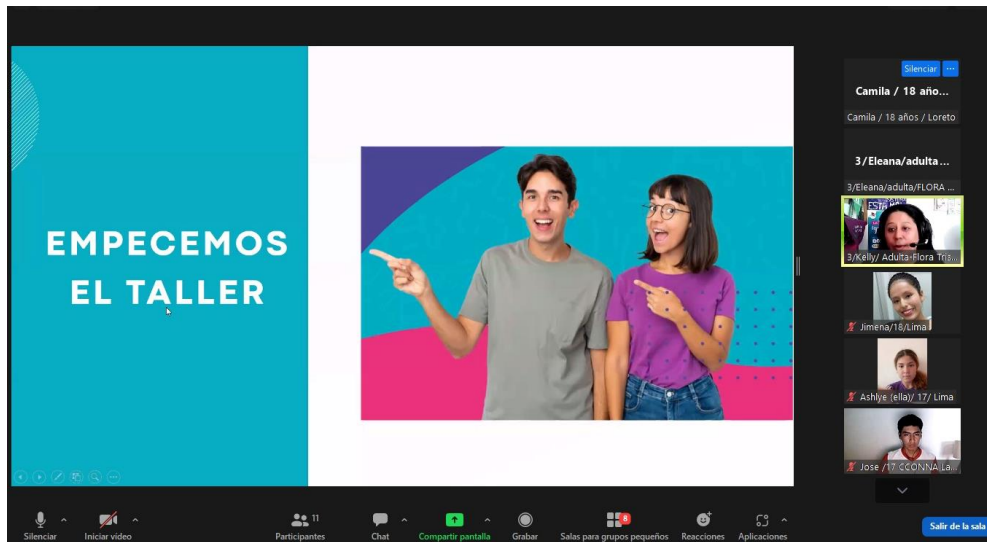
EMPECEMOS EL TALLER

Silenciar ···

Camila / 18 año...

Camila / 18 años / Loreto

3/Eleana/adulta...

3/Eleana/adulta/FLORA ...

3/Kelly/ Adulta-Flora Tri...

Jimena/18/Lima

Ashlye (ella)/ 17/ Lima

Jose / 17 CCONNA La...

Silenciar

Iniciar video

11

Participantes

Chat

Compartir pantalla

Grabar

8

Salas para grupos pequeños

Reacciones

Aplicaciones

Salir de la sala